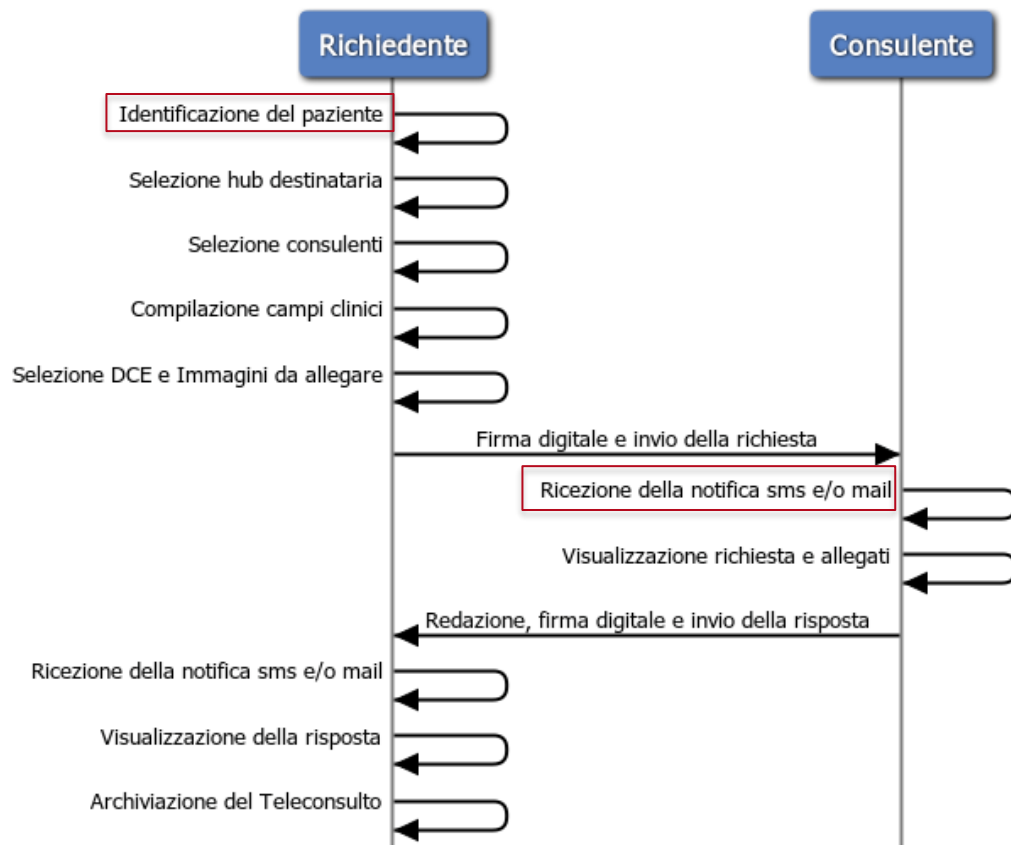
Richiedente

Consulente

Identificazione del paziente

Selezione hub destinataria

Selezione consulenti

Compilazione campi clinici

Selezione DCE e Immagini da allegare

Firma digitale e invio della richiesta

Ricezione della notifica sms e/o mail

Visualizzazione richiesta e allegati

Redazione, firma digitale e invio della risposta

Ricezione della notifica sms e/o mail

Visualizzazione della risposta

Archiviazione del Teleconsulto